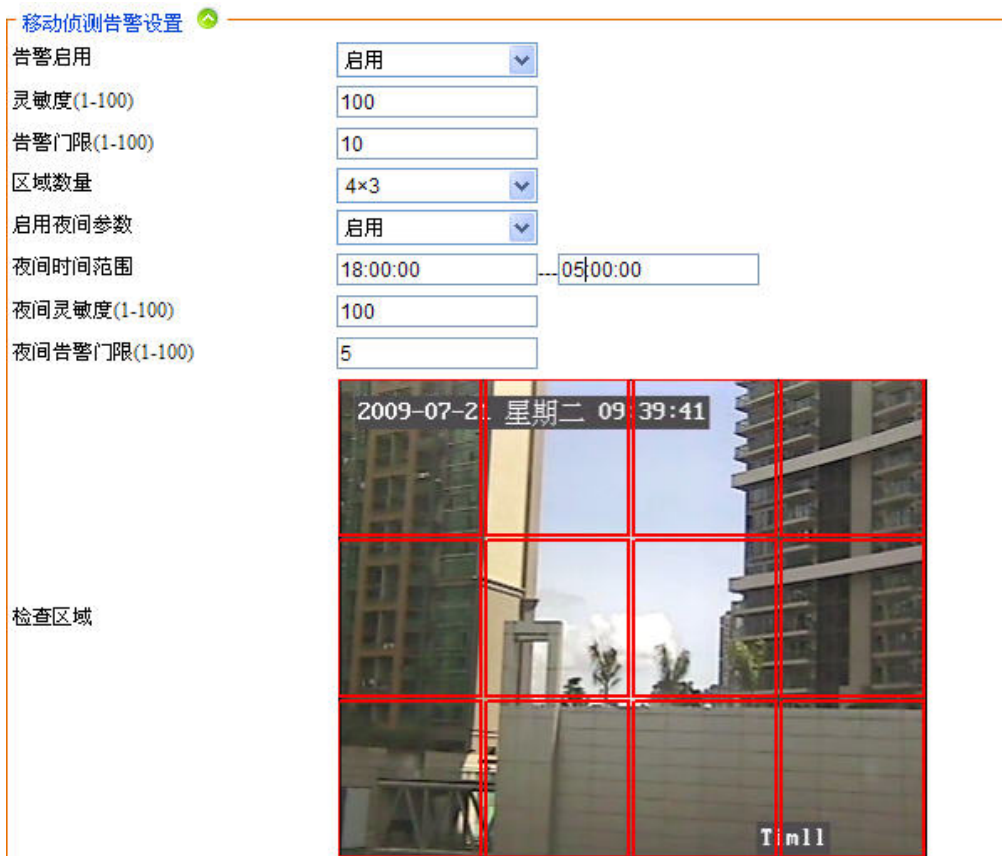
移动侦测告警设置

告警启用 启用

灵敏度(1-100) 100

告警门限(1-100) 10

区域数量 4×3

启用夜间参数 启用

夜间时间范围 18:00:00 --- 05:00:00

夜间灵敏度(1-100) 100

夜间告警门限(1-100) 5

检查区域

2009-07-21 星期二 09:39:41

Timll